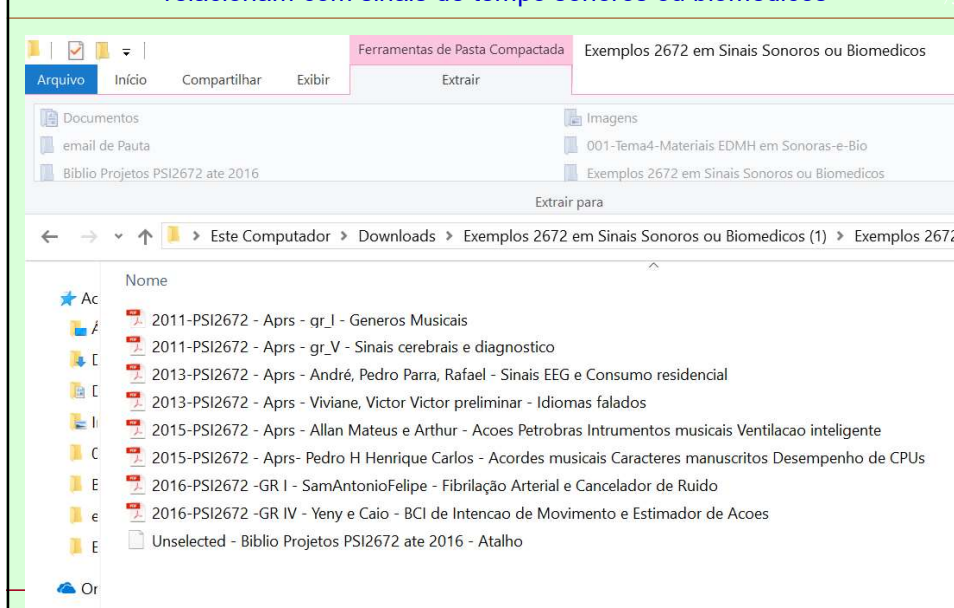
relacionam com sinais de tempo sonoros ou biomedicos

Ferramentas de Pasta Compactada
Exemplos 2672 em Sinais Sonoros ou Biomedicos

Arquivo Início Compartilhar Exibir Extrair

Documentos
email de Pauta
Biblio Projetos PSI2672 ate 2016
Imagens
001-Tema4-Materiais EDMH em Sonoras-e-Bio
Exemplos 2672 em Sinais Sonoros ou Biomedicos
Extrair para

Este Computador > Downloads > Exemplos 2672 em Sinais Sonoros ou Biomedicos (1) > Exemplos 2672

Ac
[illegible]
D
D
I
C
E
e
E
Or

Nome
2011-PSI2672 - Aprs - gr_I - Generos Musicais
2011-PSI2672 - Aprs - gr_V - Sinais cerebrais e diagnostico
2013-PSI2672 - Aprs - André, Pedro Parra, Rafael - Sinais EEG e Consumo residencial
2013-PSI2672 - Aprs - Viviane, Victor Victor preliminar - Idiomas falados
2015-PSI2672 - Aprs - Allan Mateus e Arthur - Acoes Petrobras Intrumentos musicais Ventilacao inteligente
2015-PSI2672 - Aprs- Pedro H Henrique Carlos - Acordes musicais Caracteres manuscritos Desempenho de CPUs
2016-PSI2672 -GR I - SamAntonioFelipe - Fibrilação Arterial e Cancelador de Ruido
2016-PSI2672 -GR IV - Yeny e Caio - BCI de Intencao de Movimento e Estimador de Acoes
Unselected - Biblio Projetos PSI2672 ate 2016 - Atalho